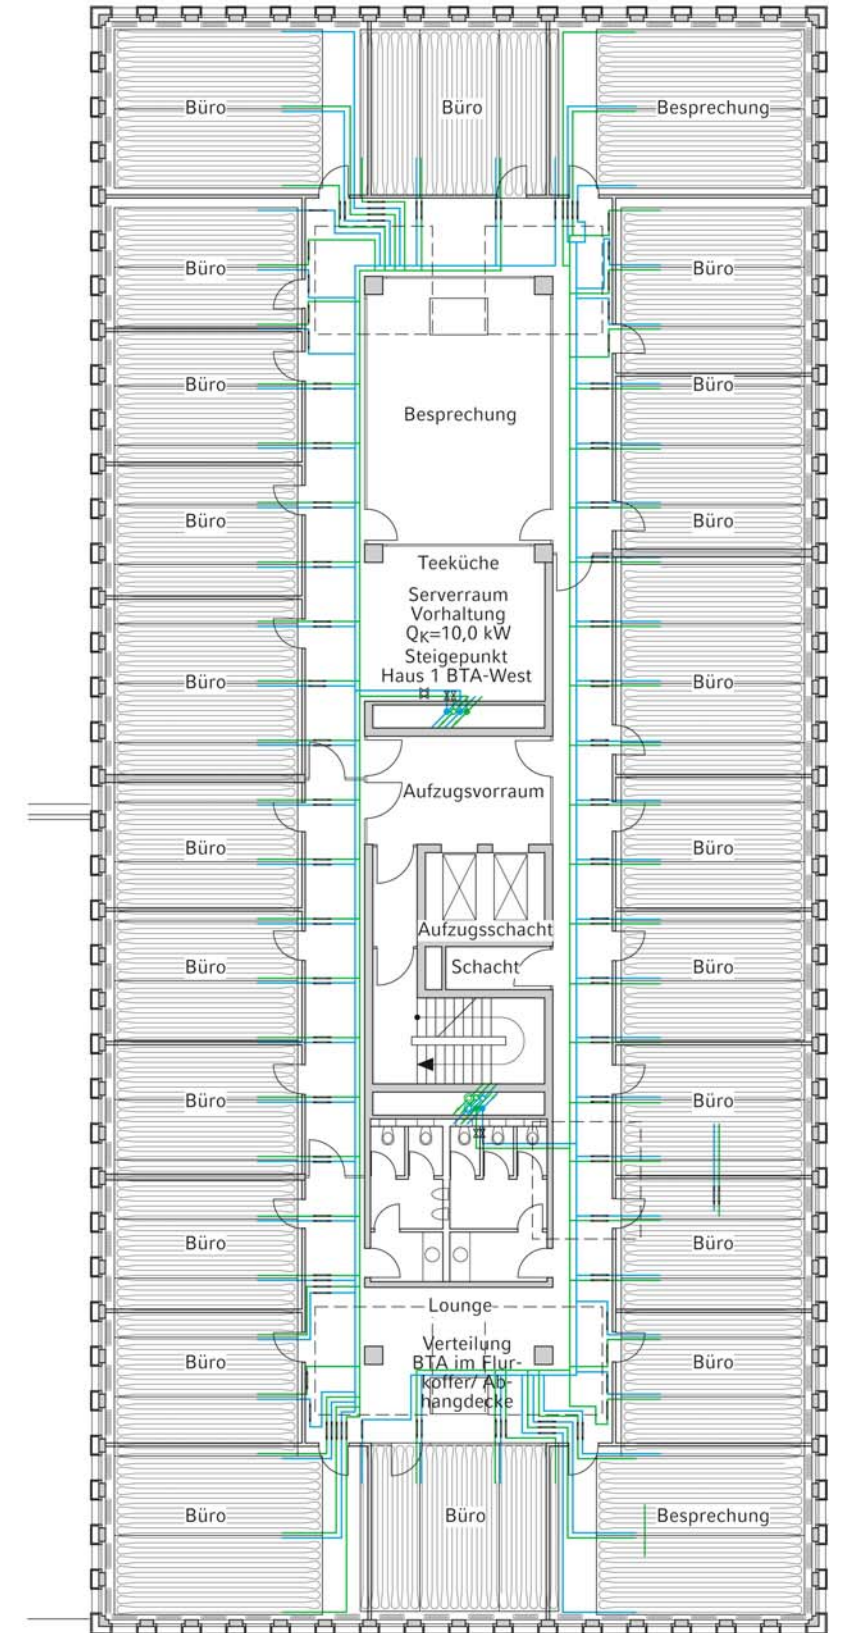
Büro

Büro

Besprechung

Büro

Büro

Besprechung

Büro

Büro

Büro

Büro

Teeküche

Serverraum Vorhaltung $Q_K$=10,0 kW Steigepunkt Haus 1 BTA-West

Büro

Büro

Aufzugsvorraum

Büro

Büro

Aufzugsschacht

Büro

Schacht

Büro

Büro

Büro

Büro

Büro

Lounge

Büro

Verteilung BTA im Flurkoffer/ Abhangdecke

Büro

Büro

Büro

Besprechung